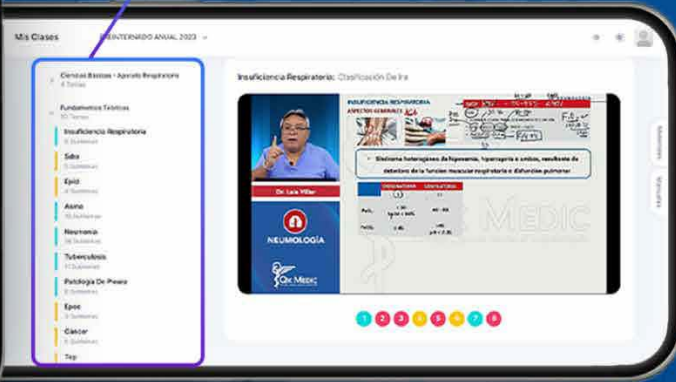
Mis Clases

PREINTERNADO ANUAL 2023

Ciencias Basicas - Aparato Respiratorio
4 Temas

Fundamentos Teóricos
10 Temas

Insuficiencia Respiratoria
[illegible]

Sdra
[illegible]

Epid
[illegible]

Asma
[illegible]

Neumonia
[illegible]

Tuberculosis
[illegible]

Patologia De Pleura
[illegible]

Epoc
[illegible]

Cancer
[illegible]

Tep

Insuficiencia Respiratoria: Clasificación De Ira

INSUFICIENCIA RESPIRATORIA
ASPECTOS GENERALES

Síndrome heterogéneo de hipoxemia, hipercapnia o ambos, resultante de

Dr. Luis Villar

NEUMOLOGÍA

QX MEDIC

MEDIC

1 2 3 4 5 6 7 8